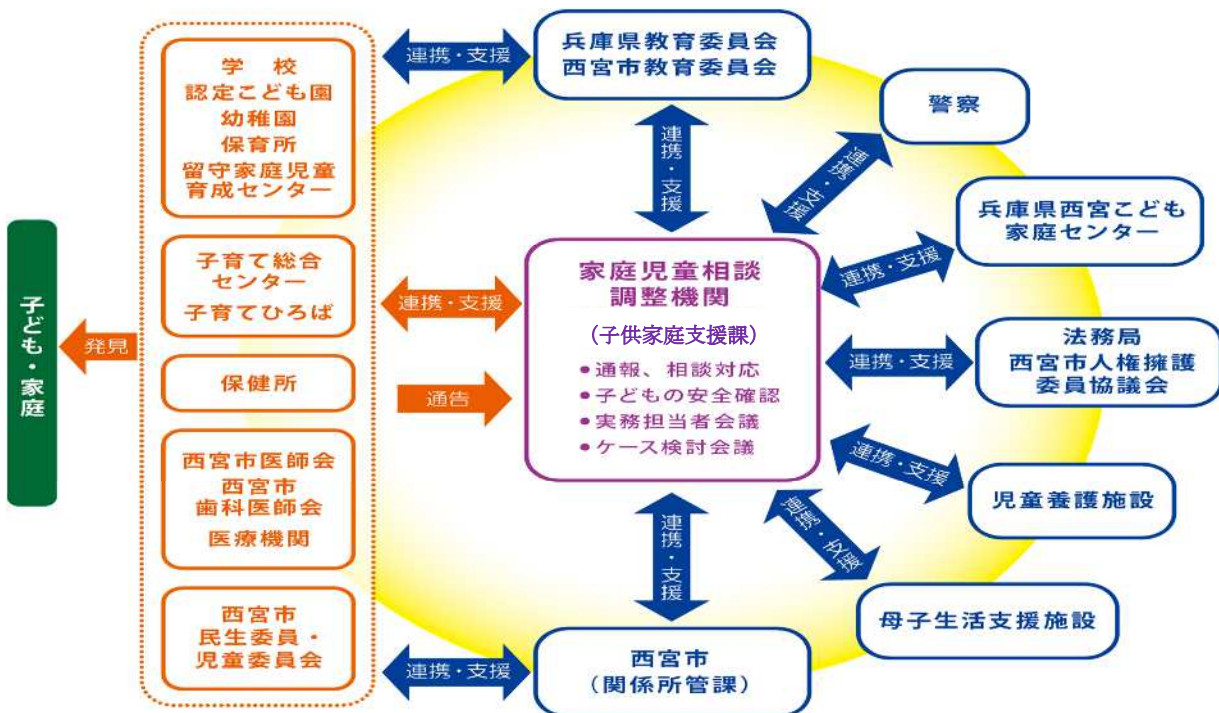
子ども・家庭

発見

学　校
認定こども園
幼稚園
保育所
留守家庭児童育成センター

子育て総合センター
子育てひろば

保健所

西宮市医師会
西宮市歯科医師会
医療機関

西宮市民生委員・児童委員会

連携・支援

兵庫県教育委員会
西宮市教育委員会

連携・支援

連携・支援

通告

家庭児童相談調整機関

（子供家庭支援課）

• 通報、相談対応
• 子どもの安全確認
• 実務担当者会議
• ケース検討会議

連携・支援

連携・支援

西宮市
（関係所管課）

警察

連携・支援

兵庫県西宮こども家庭センター

連携・支援

法務局
西宮市人権擁護委員協議会

連携・支援

連携・支援

児童養護施設

連携・支援

母子生活支援施設